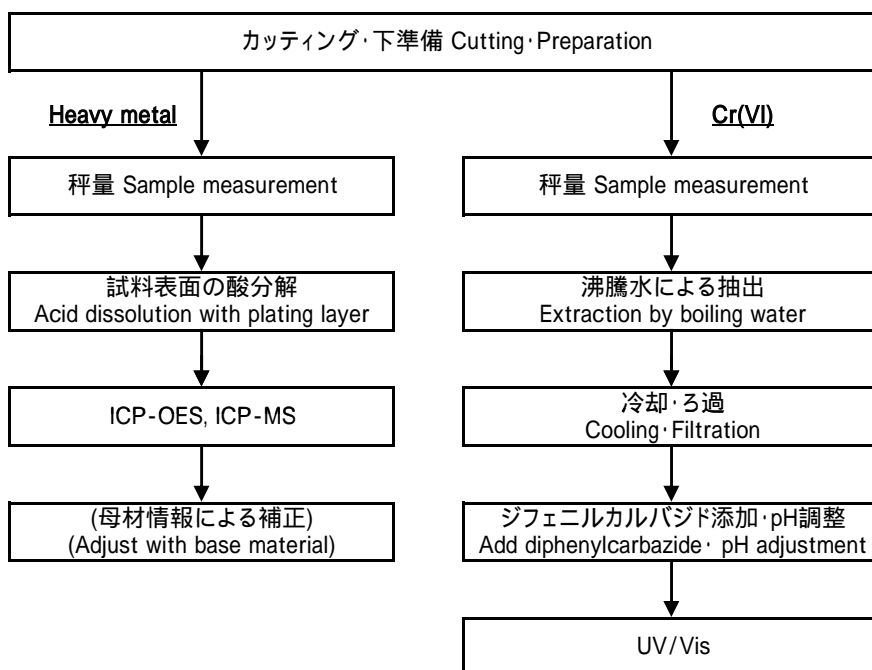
カッティング・下準備 Cutting・Preparation

Heavy metal

秤量 Sample measurement

試料表面の酸分解
Acid dissolution with plating layer

ICP-OES, ICP-MS

(母材情報による補正)
(Adjust with base material)

Cr(VI)

秤量 Sample measurement

沸騰水による抽出
Extraction by boiling water

冷却・ろ過
Cooling・Filtration

ジフェニルカルバジド添加・pH調整
Add diphenylcarbazide・ pH adjustment

UV/Vis